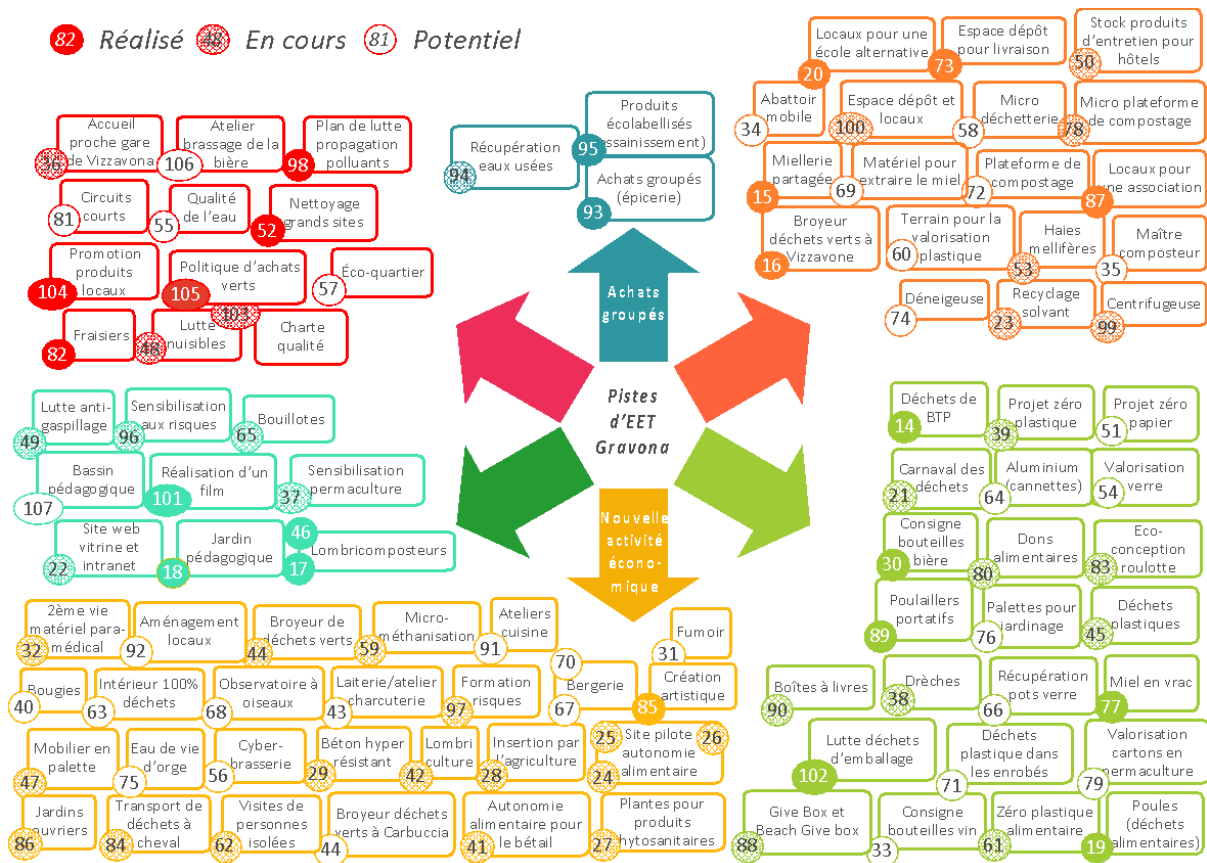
82 Réalisé 48 En cours 81 Potentiel

36 Accueil proche gare de Vizzavona
106 Atelier brassage de la bière
98 Plan de lutte propagation polluants
81 Circuits courts
55 Qualité de l'eau
52 Nettoyage grands sites
104 Promotion produits locaux
105 Politique d'achats verts
103
57 Éco-quartier
82 Fraisiers
48 Lutte nuisibles
Charte qualité

94 Récupération eaux usées
95 Produits écolabellisés (assainissement)
93 Achats groupés (épicerie)

Achats groupés

Pistes d'EET Gravona

Nouvelle activité économique

20 Locaux pour une école alternative
73 Espace dépôt pour livraison
50 Stock produits d'entretien pour hôtels
34 Abattoir mobile
100 Espace dépôt et locaux
58 Micro déchetterie
78 Micro plateforme de compostage
15 Miellerie partagée
69 Matériel pour extraire le miel
72 Plateforme de compostage
87 Locaux pour une association
16 Broyeur déchets verts à Vizzavone
60 Terrain pour la valorisation plastique
53 Haies mellifères
35 Maître composteur
74 Déneigeuse
23 Recyclage solvant
99 Centrifugeuse

49 Lutte anti-gaspillage
96 Sensibilisation aux risques
65 Bouillotes
107 Bassin pédagogique
101 Réalisation d'un film
37 Sensibilisation permaculture
22 Site web vitrine et intranet
18 Jardin pédagogique
46
17 Lombricomposteurs

14 Déchets de BTP
39 Projet zéro plastique
51 Projet zéro papier
21 Carnaval des déchets
64 Aluminium (cannettes)
54 Valorisation verre
30 Consigne bouteilles bière
80 Dons alimentaires
83 Eco-conception roulotte
89 Poulaillers portatifs
76 Palettes pour jardinage
45 Déchets plastiques
90 Boîtes à livres
38 Drèches
66 Récupération pots verre
77 Miel en vrac
102 Lutte déchets d'emballage
71 Déchets plastique dans les enrobés
79 Valorisation cartons en permaculture
88 Give Box et Beach Give box
33 Consigne bouteilles vin
61 Zéro plastique alimentaire
19 Poules (déchets alimentaires)

32 2ème vie matériel para-médical
92 Aménagement locaux
44 Broyeur de déchets verts
59 Micro-méthanisation
91 Ateliers cuisine
31 Fumoir
70
40 Bougies
63 Intérieur 100% déchets
68 Observatoire à oiseaux
43 Laiterie/atelier charcuterie
97 Formation risques
67 Bergerie
85 Création artistique
47 Mobilier en palette
75 Eau de vie d'orge
56 Cyber-brasserie
29 Béton hyper résistant
42 Lombri culture
28 Insertion par l'agriculture
25 26 24 Site pilote autonomie alimentaire
86 Jardins ouvriers
84 Transport de déchets à cheval
62 Visites de personnes isolées
44 Broyeur déchets verts à Carbuccia
41 Autonomie alimentaire pour le bétail
27 Plantes pour produits phytosanitaires